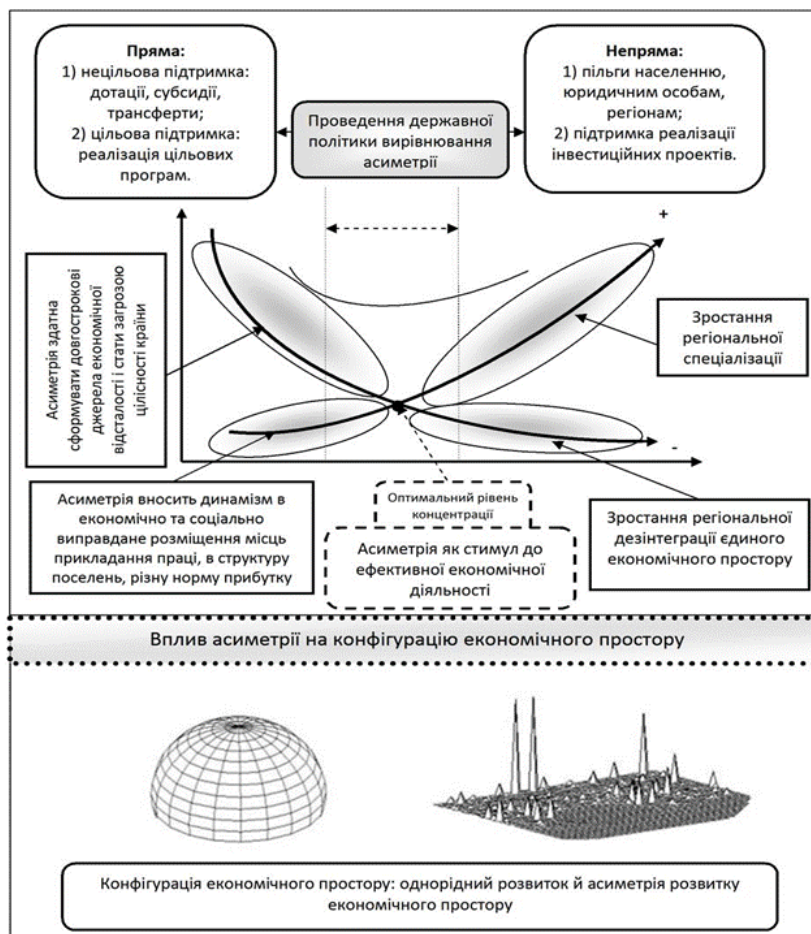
**Пряма:**
1) нецільова підтримка: дотації, субсидії, трансферти;
2) цільова підтримка: реалізація цільових програм.

Проведення державної політики вирівнювання асиметрії

**Непряма:**
1) пільги населенню, юридичним особам, регіонам;
2) підтримка реалізації інвестиційних проектів.

+

Асиметрія здатна сформувати довгострокові джерела економічної відсталості і стати загрозою цілісності країни

Зростання регіональної спеціалізації

-

Асиметрія вносить динамізм в економічно та соціально виправдане розміщення місць прикладання праці, в структуру поселень, різну норму прибутку

Оптимальний рівень концентрації

Асиметрія як стимул до ефективної економічної діяльності

Зростання регіональної дезінтеграції єдиного економічного простору

Вплив асиметрії на конфігурацію економічного простору

Конфігурація економічного простору: однорідний розвиток й асиметрія розвитку економічного простору